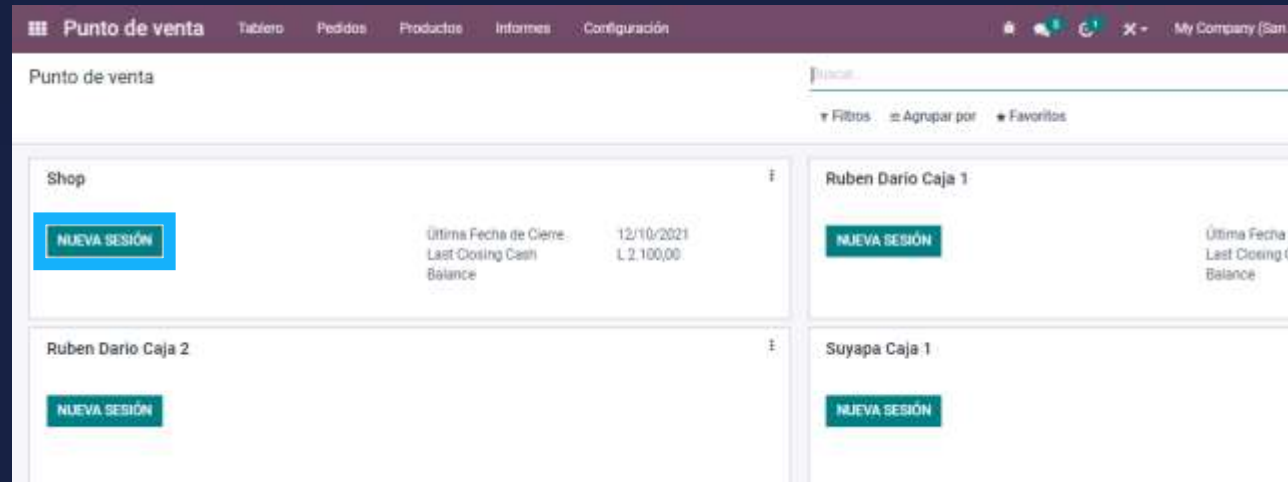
Punto de venta Tablero Pedidos Productos Informes Configuración

My Company (San

Punto de venta

Buscar...

Filtros Agrupar por Favoritos

Shop

NUEVA SESIÓN

Última Fecha de Cierre 12/10/2021
Last Closing Cash Balance L 2.100,00

Ruben Dario Caja 1

NUEVA SESIÓN

Última Fecha
Last Closing
Balance

Ruben Dario Caja 2

NUEVA SESIÓN

Suyapa Caja 1

NUEVA SESIÓN